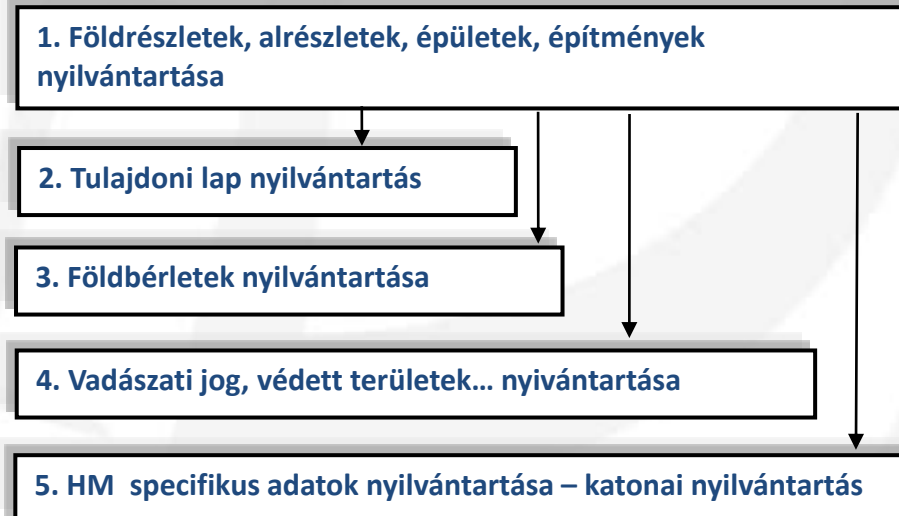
1. Földrészletek, alrészletek, épületek, építmények nyilvántartása

2. Tulajdoni lap nyilvántartás

3. Földbérletek nyilvántartása

4. Vadászati jog, védett területek… nyivántartása

5. HM specifikus adatok nyilvántartása – katonai nyilvántartás